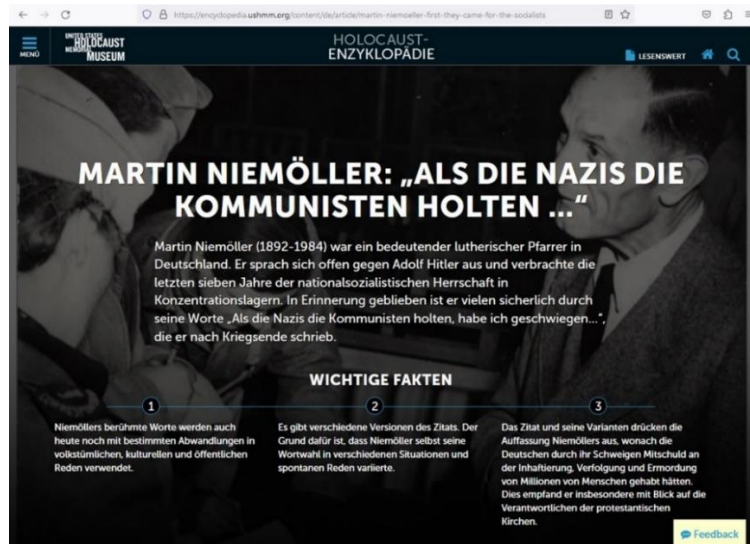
https://encyclopedia.ushmm.org/content/de/article/martin-niemoeller-first-they-came-for-the-socialists

MENÜ

UNITED STATES HOLOCAUST MEMORIAL MUSEUM

HOLOCAUST-ENZYKLOPÄDIE

LESENSWERT

MARTIN NIEMÖLLER: „ALS DIE NAZIS DIE KOMMUNISTEN HOLTEN ..."

Martin Niemöller (1892-1984) war ein bedeutender lutherischer Pfarrer in Deutschland. Er sprach sich offen gegen Adolf Hitler aus und verbrachte die letzten sieben Jahre der nationalsozialistischen Herrschaft in Konzentrationslagern. In Erinnerung geblieben ist er vielen sicherlich durch seine Worte „Als die Nazis die Kommunisten holten, habe ich geschwiegen...", die er nach Kriegsende schrieb.

WICHTIGE FAKTEN

1

Niemöllers berühmte Worte werden auch heute noch mit bestimmten Abwandlungen in volkstümlichen, kulturellen und öffentlichen Reden verwendet.

2

Es gibt verschiedene Versionen des Zitats. Der Grund dafür ist, dass Niemöller selbst seine Wortwahl in verschiedenen Situationen und spontanen Reden variierte.

3

Das Zitat und seine Varianten drücken die Auffassung Niemöllers aus, wonach die Deutschen durch ihr Schweigen Mitschuld an der Inhaftierung, Verfolgung und Ermordung von Millionen von Menschen gehabt hätten. Dies empfand er insbesondere mit Blick auf die Verantwortlichen der protestantischen Kirchen.

Feedback